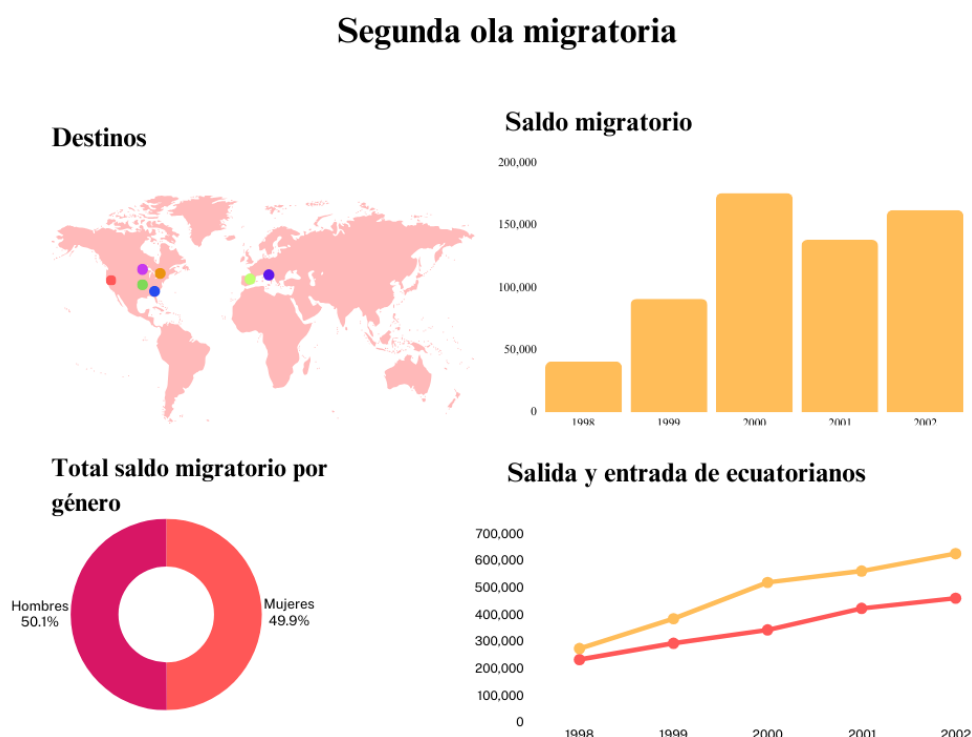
Segunda ola migratoria

Destinos

Saldo migratorio

200,000
150,000
100,000
50,000
0
1998
1999
2000
2001
2002

Total saldo migratorio por género

Hombres 50.1%
Mujeres 49.9%

Salida y entrada de ecuatorianos

700,000
600,000
500,000
400,000
300,000
200,000
100,000
0
1998
1999
2000
2001
2002